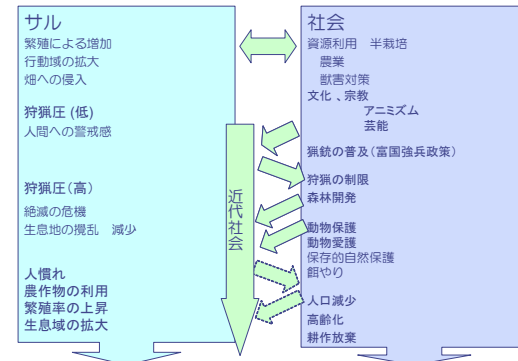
サル
繁殖による増加
行動域の拡大
畑への侵入

狩猟圧 (低)
人間への警戒感

狩猟圧(高)
絶滅の危機
生息地の撹乱　減少

人慣れ
農作物の利用
繁殖率の上昇
生息域の拡大

近代社会

社会
資源利用　半栽培
農業
獣害対策
文化 、宗教
アニミズム
芸能

猟銃の普及(富国強兵政策)

狩猟の制限
森林開発

動物保護
動物愛護
保存的自然保護
餌やり

人口減少
高齢化
耕作放棄